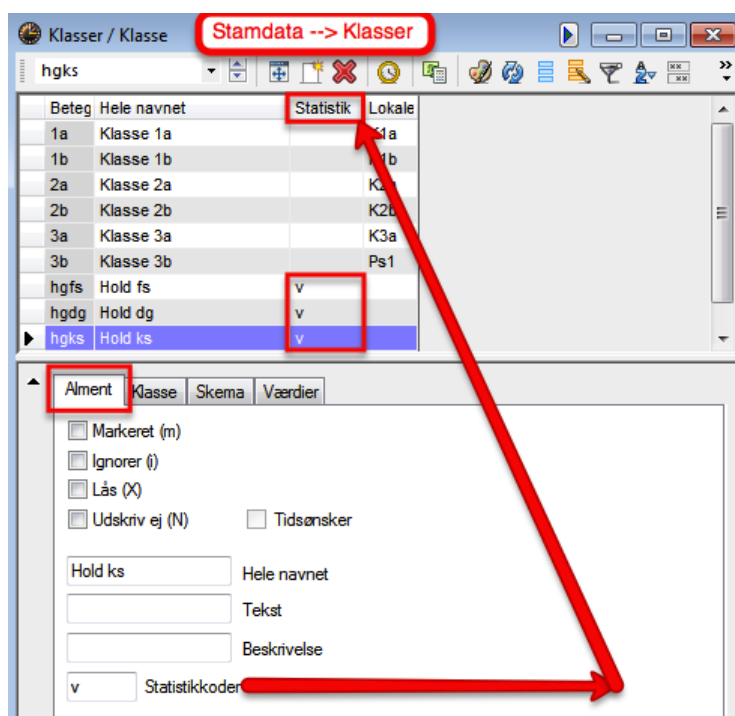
Klasser / Klasse

Stamdata --> Klasser

hgks

| Beteg | Hele navnet | Statistik | Lokale |
|---|---|---|---|
| 1a | Klasse 1a | | K1a |
| 1b | Klasse 1b | | K1b |
| 2a | Klasse 2a | | K2a |
| 2b | Klasse 2b | | K2b |
| 3a | Klasse 3a | | K3a |
| 3b | Klasse 3b | | Ps1 |
| hgfs | Hold fs | v | |
| hgdg | Hold dg | v | |
| hgks | Hold ks | v | |

Alment | Klasse | Skema | Værdier

Markeret (m)

Ignorer (i)

Lås (X)

Udskriv ej (N)

Tidsønsker

Hold ks Hele navnet

Tekst

Beskrivelse

v Statistikkoder